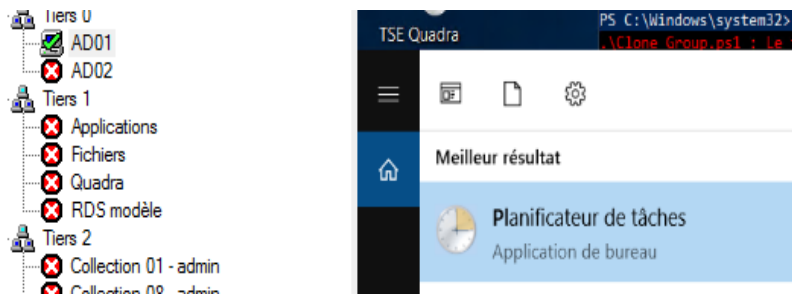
Tiers 0
AD01
AD02
Tiers 1
Applications
Fichiers
Quadra
RDS modèle
Tiers 2
Collection 01 - admin
Collection 08 - admin

TSE Quadra
PS C:\Windows\system32>
.\Clone Group.ps1 : Le

Meilleur résultat
Planificateur de tâches
Application de bureau